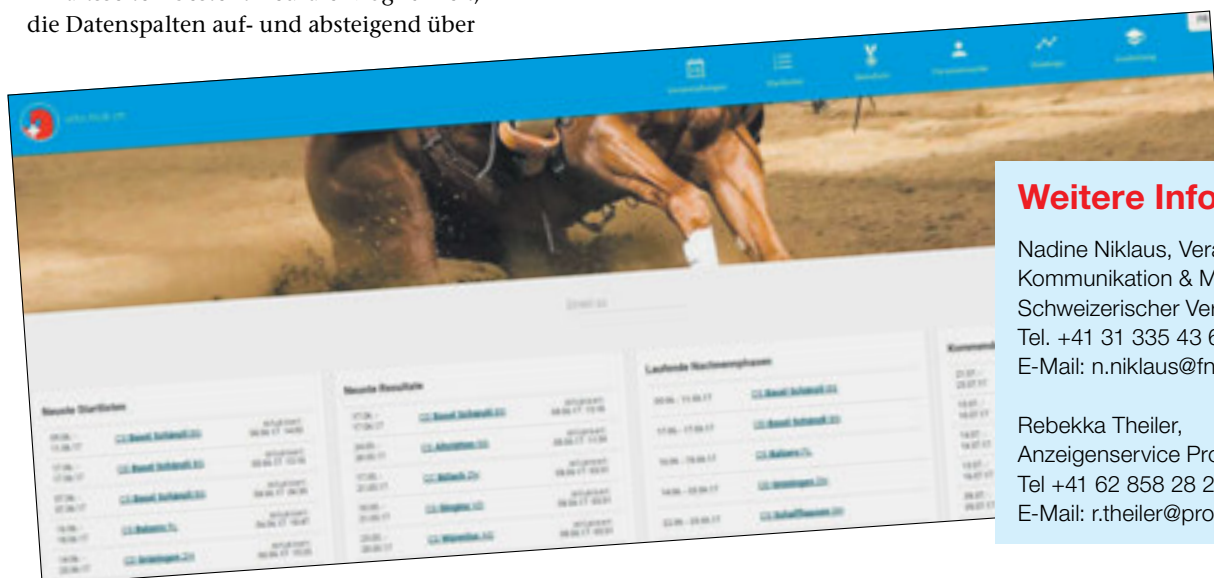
die Datenspalten auf- und absteigend über

Neuste Startlisten

Neuste Resultate

Laufende Nachnennphasen

Weitere Info

Nadine Niklaus, Vera
Kommunikation & M
Schweizerischer Ver
Tel. +41 31 335 43 6
E-Mail: n.niklaus@fn

Rebekka Theiler,
Anzeigenservice Pro
Tel +41 62 858 28 2
E-Mail: r.theiler@pro